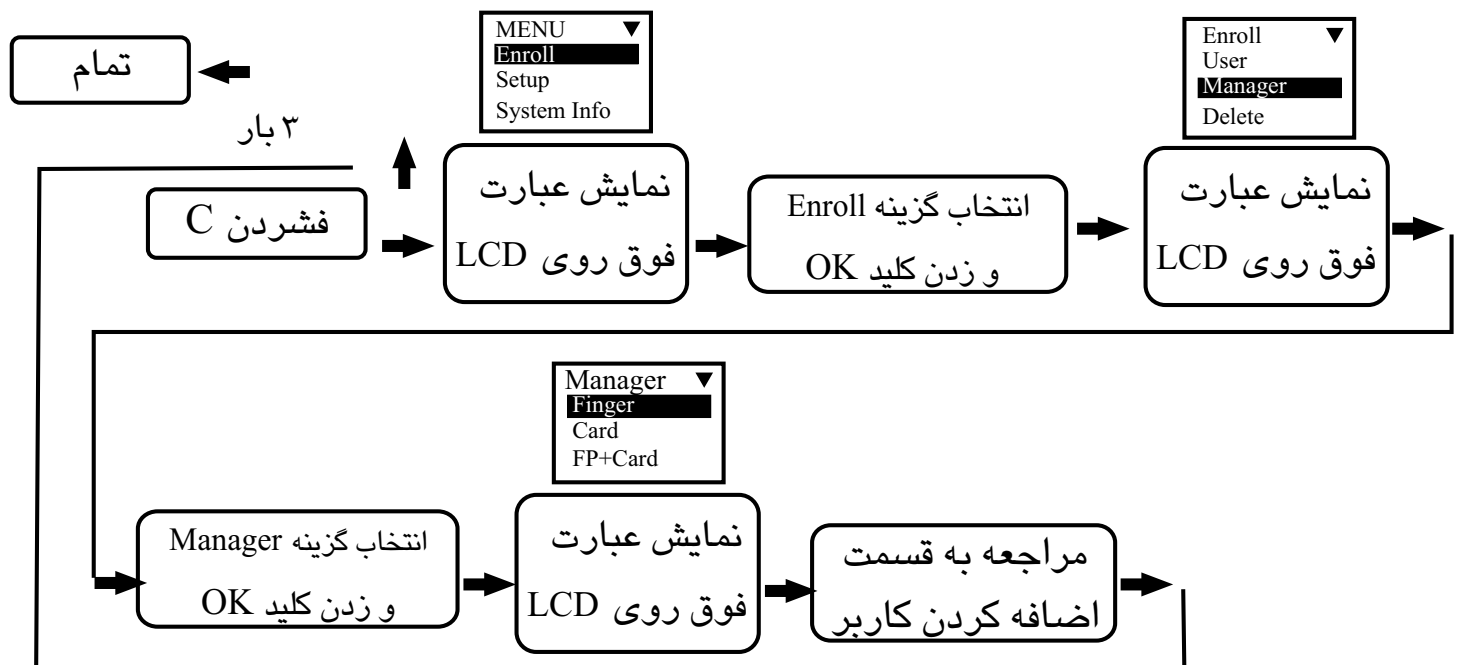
تمام

۳ بار

MENU ▼
Enroll
Setup
System Info

Enroll ▼
User
Manager
Delete

فشردن C

نمایش عبارت فوق روی LCD

انتخاب گزینه Enroll و زدن کلید OK

نمایش عبارت فوق روی LCD

Manager ▼
Finger
Card
FP+Card

انتخاب گزینه Manager و زدن کلید OK

نمایش عبارت فوق روی LCD

مراجعه به قسمت اضافه کردن کاربر